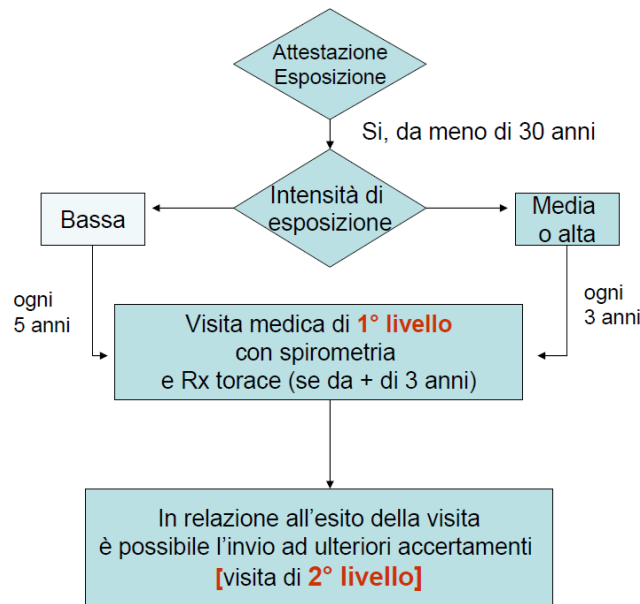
Attestazione Esposizione

Si, da meno di 30 anni

Bassa

Intensità di esposizione

Media o alta

ogni 5 anni

ogni 3 anni

Visita medica di 1° livello con spirometria e Rx torace (se da + di 3 anni)

In relazione all'esito della visita è possibile l'invio ad ulteriori accertamenti [visita di 2° livello]